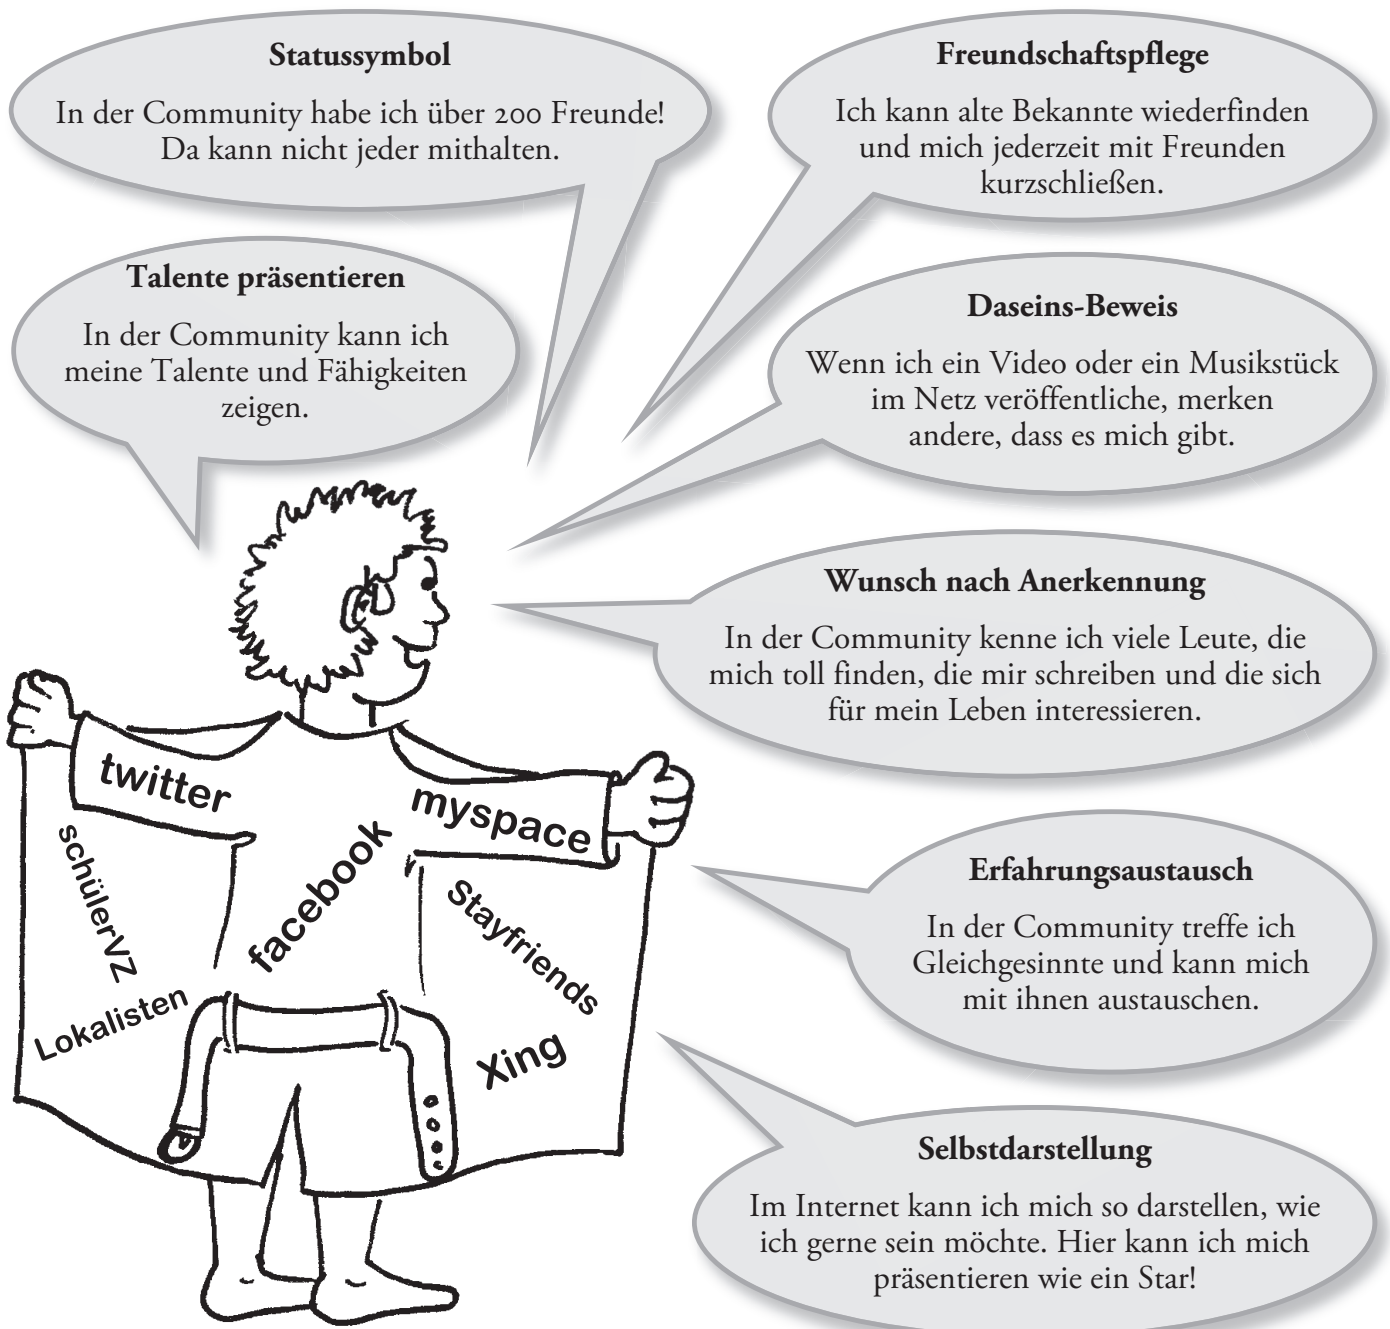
**Statussymbol**

In der Community habe ich über 200 Freunde! Da kann nicht jeder mithalten.

**Freundschaftspflege**

Ich kann alte Bekannte wiederfinden und mich jederzeit mit Freunden kurzschließen.

**Talente präsentieren**

In der Community kann ich meine Talente und Fähigkeiten zeigen.

**Daseins-Beweis**

Wenn ich ein Video oder ein Musikstück im Netz veröffentliche, merken andere, dass es mich gibt.

**Wunsch nach Anerkennung**

In der Community kenne ich viele Leute, die mich toll finden, die mir schreiben und die sich für mein Leben interessieren.

twitter

myspace

schülerVZ

facebook

Stayfriends

Lokalisten

Xing

**Erfahrungsaustausch**

In der Community treffe ich Gleichgesinnte und kann mich mit ihnen austauschen.

**Selbstdarstellung**

Im Internet kann ich mich so darstellen, wie ich gerne sein möchte. Hier kann ich mich präsentieren wie ein Star!